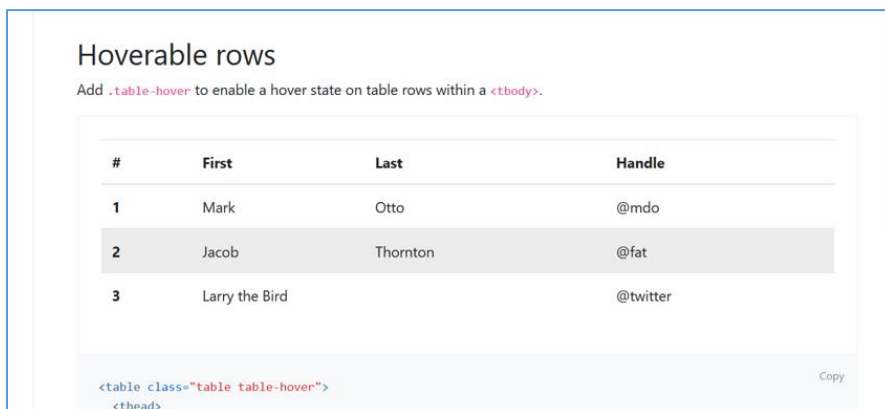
Hoverable rows

Add .table-hover to enable a hover state on table rows within a <tbody>.

| # | First | Last | Handle |
|---|---|---|---|
| 1 | Mark | Otto | @mdo |
| 2 | Jacob | Thornton | @fat |
| 3 | Larry the Bird | | @twitter |

Copy

<table class="table table-hover">
  <thead>